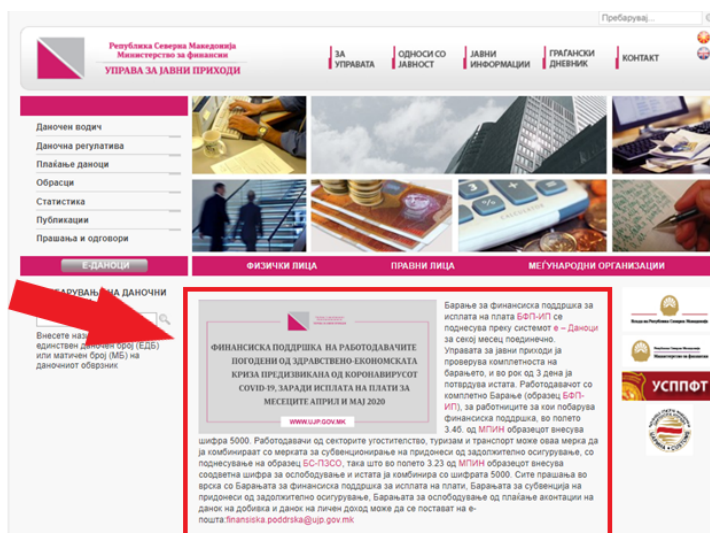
Пребарувај...

Република Северна Македонија
Министерство за финансии
УПРАВА ЗА ЈАВНИ ПРИХОДИ

ЗА УПРАВАТА | ОДНОСИ СО ЈАВНОСТ | ЈАВНИ ИНФОРМАЦИИ | ГРАЃАНСКИ ДНЕВНИК | КОНТАКТ

Даночен водич
Даночна регулатива
Плаќање даноци
Обрасци
Статистика
Публикации
Прашања и одговори

Е-ДАНОЦИ

ФИЗИЧКИ ЛИЦА
ПРАВНИ ЛИЦА
МЕЃУНАРОДНИ ОРГАНИЗАЦИИ

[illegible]БАРУВАЊЕ ДАНОЧНИ

Внесете на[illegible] единствен даночен број (ЕДБ) или матичен број (МБ) на даночниот обврзник

ФИНАНСИСКА ПОДДРШКА НА РАБОТОДАВАЧИТЕ ПОГОДЕНИ ОД ЗДРАВСТВЕНО-ЕКОНОМСКАТА КРИЗА ПРЕДИЗВИКАНА ОД КОРОНАВИРУСОТ COVID-19, ЗАРАДИ ИСПЛАТА НА ПЛАТИ ЗА МЕСЕЦИТЕ АПРИЛ И МАЈ 2020

WWW.UJP.GOV.MK

Барање за финансиска поддршка за исплата на плата БФП-ИП се поднесува преку системот е – Даноци за секој месец поединечно. Управата за јавни приходи ја проверува комплетноста на барањето, и во рок од 3 дена ја потврдува истата. Работодавачот со комплетно Барање (образец БФП-ИП), за работниците за кои побарува финансиска поддршка, во полето 3.4б. од МПИН образецот внесува шифра 5000. Работодавачи од секторите угостителство, туризам и транспорт може оваа мерка да ја комбинираат со мерката за субвенционирање на придонеси од задолжително осигурување, со поднесување на образец БС-ПЗСО, така што во полето 3.23 од МПИН образецот внесува соодветна шифра за ослободување и истата ја комбинира со шифрата 5000. Сите прашања во врска со Барањата за финансиска поддршка за исплата на плати, Барањата за субвенција на придонеси од задолжително осигурување, Барањата за ослободување од плаќање аконтации на данок на добивка и данок на личен доход може да се постават на е-пошта:finansiska.poddrska@ujp.gov.mk

Влада на Република Северна Македонија
Министерство за финансии
УСППФТ